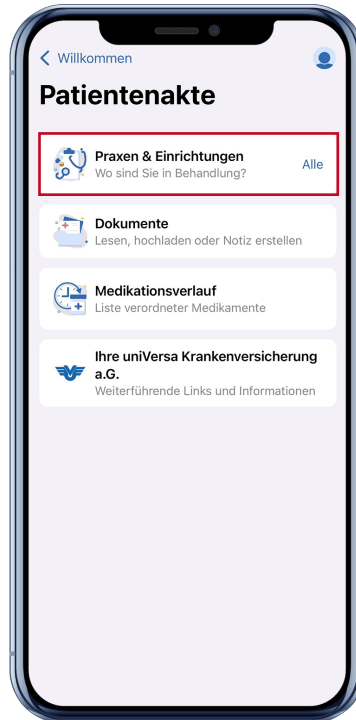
< Willkommen

Patientenakte

Praxen & Einrichtungen
Wo sind Sie in Behandlung?
Alle

Dokumente
Lesen, hochladen oder Notiz erstellen

Medikationsverlauf
Liste verordneter Medikamente

Ihre uniVersa Krankenversicherung a.G.
Weiterführende Links und Informationen